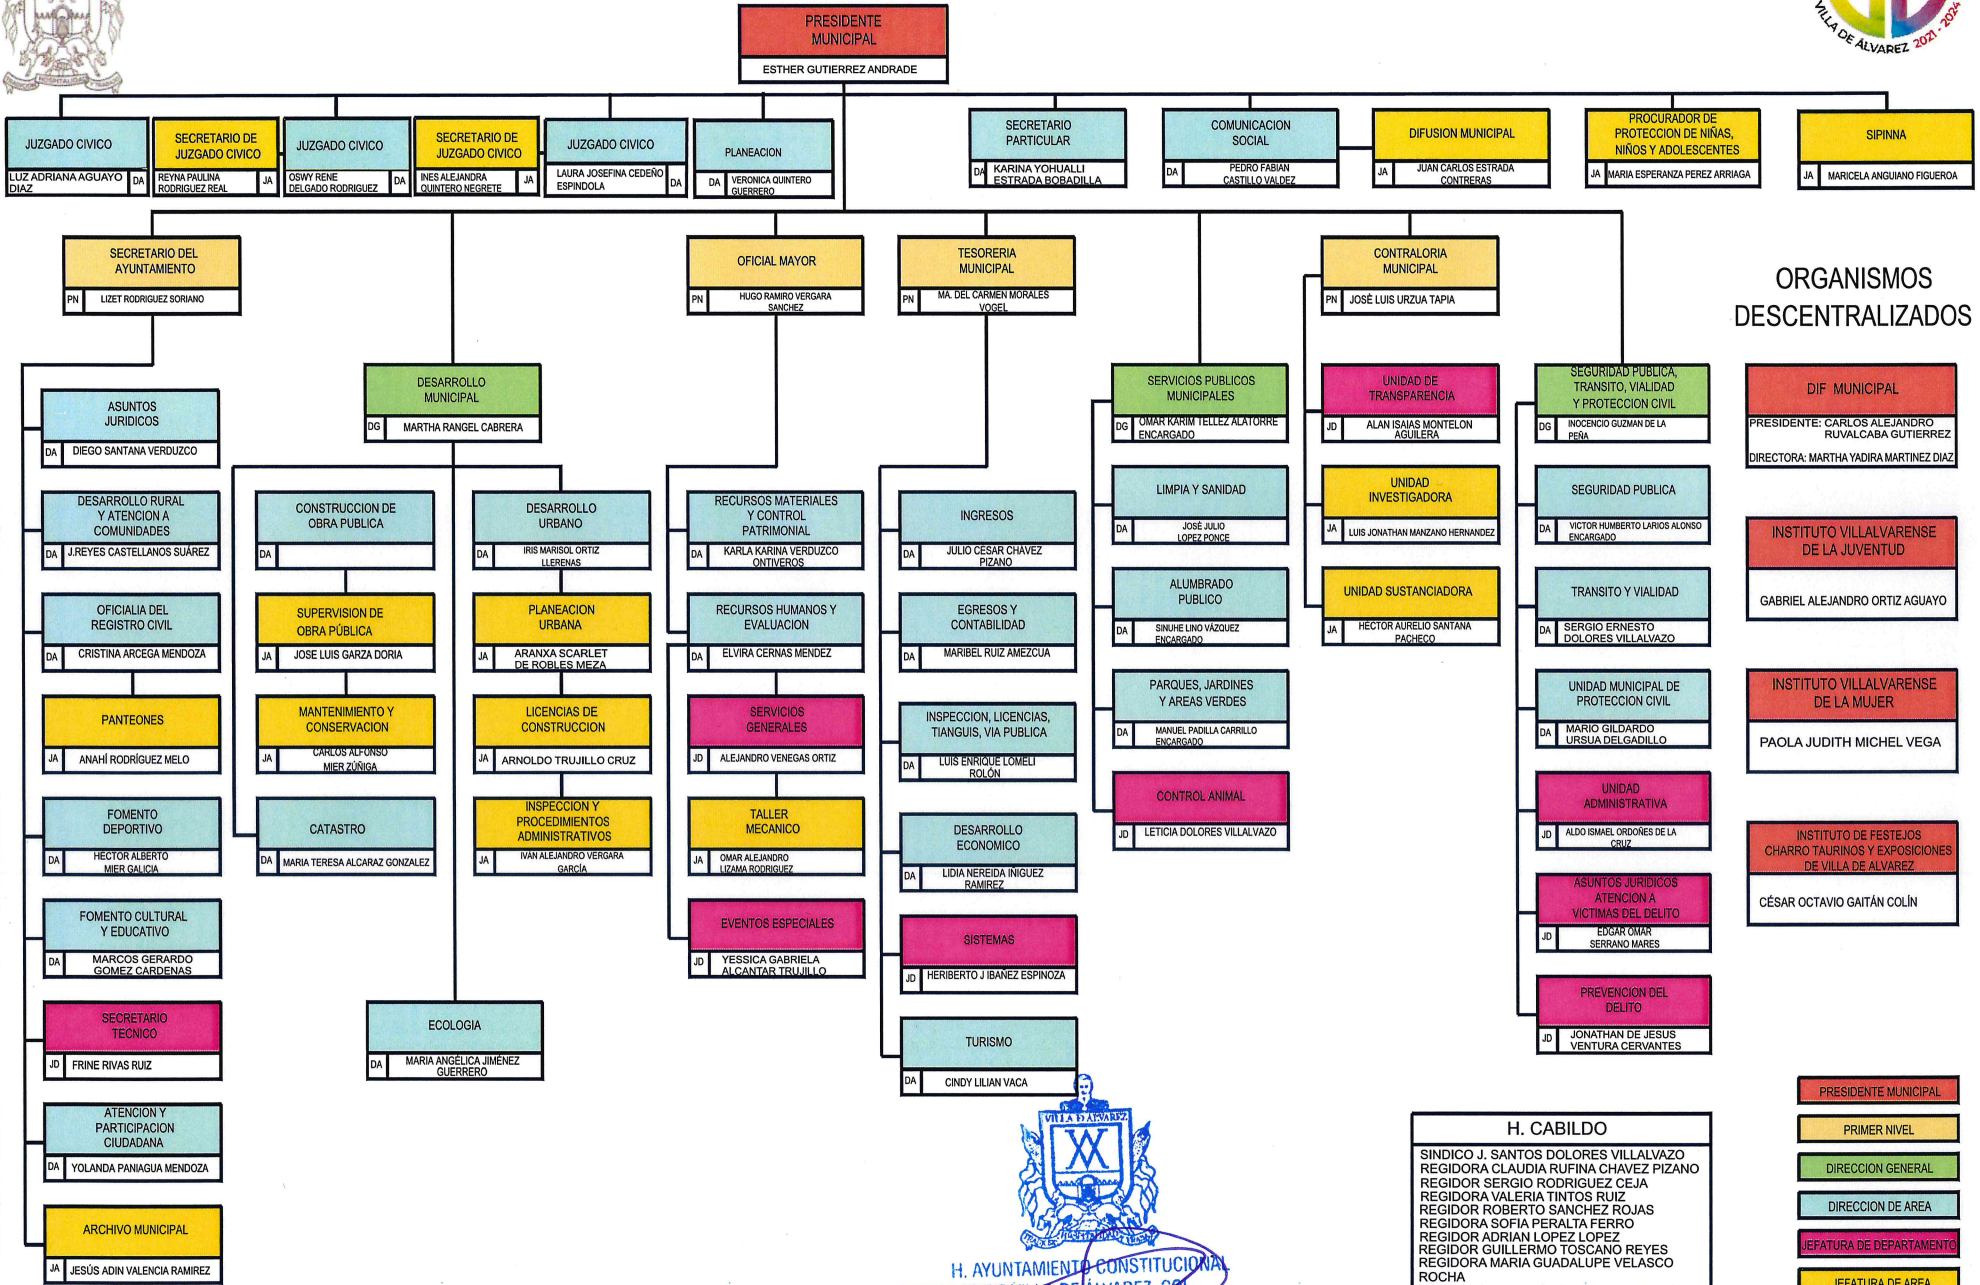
VILLA DE ALVAREZ 2021 - 2024

PRESIDENTE MUNICIPAL
ESTHER GUTIERREZ ANDRADE

JUZGADO CIVICO
LUZ ADRIANA AGUAYO DIAZ DA

SECRETARIO DE JUZGADO CIVICO
REYNA PAULINA RODRIGUEZ REAL JA

JUZGADO CIVICO
OSWY RENE DELGADO RODRIGUEZ DA

SECRETARIO DE JUZGADO CIVICO
INES ALEJANDRA QUINTERO NEGRETE JA

JUZGADO CIVICO
LAURA JOSEFINA CEDEÑO ESPINDOLA DA

PLANEACION
DA VERONICA QUINTERO GUERRERO

SECRETARIO PARTICULAR
DA KARINA YOHUALLI ESTRADA BOBADILLA

COMUNICACION SOCIAL
DA PEDRO FABIAN CASTILLO VALDEZ

DIFUSION MUNICIPAL
JA JUAN CARLOS ESTRADA CONTRERAS

PROCURADOR DE PROTECCION DE NIÑAS, NIÑOS Y ADOLESCENTES
JA MARIA ESPERANZA PEREZ ARRIAGA

SIPINNA
JA MARICELA ANGUIANO FIGUEROA

SECRETARIO DEL AYUNTAMIENTO
PN LIZET RODRIGUEZ SORIANO

OFICIAL MAYOR
PN HUGO RAMIRO VERGARA SANCHEZ

TESORERIA MUNICIPAL
PN MA. DEL CARMEN MORALES VOGEL

CONTRALORIA MUNICIPAL
PN JOSÉ LUIS URZUA TAPIA

ORGANISMOS DESCENTRALIZADOS

ASUNTOS JURIDICOS
DA DIEGO SANTANA VERDUZCO

DESARROLLO RURAL Y ATENCION A COMUNIDADES
DA J.REYES CASTELLANOS SUÁREZ

OFICIALIA DEL REGISTRO CIVIL
DA CRISTINA ARCEGA MENDOZA

PANTEONES
JA ANAHÍ RODRÍGUEZ MELO

FOMENTO DEPORTIVO
DA HECTOR ALBERTO MIER GALICIA

FOMENTO CULTURAL Y EDUCATIVO
DA MARCOS GERARDO GOMEZ CARDENAS

SECRETARIO TECNICO
JD FRINE RIVAS RUIZ

ATENCION Y PARTICIPACION CIUDADANA
DA YOLANDA PANIAGUA MENDOZA

ARCHIVO MUNICIPAL
JA JESÚS ADIN VALENCIA RAMIREZ

DESARROLLO MUNICIPAL
DG MARTHA RANGEL CABRERA

CONSTRUCCION DE OBRA PUBLICA
DA

SUPERVISION DE OBRA PÚBLICA
JA JOSE LUIS GARZA DORIA

MANTENIMIENTO Y CONSERVACION
JA CARLOS ALFONSO MIER ZÚÑIGA

CATASTRO
DA MARIA TERESA ALCARAZ GONZALEZ

DESARROLLO URBANO
DA IRIS MARISOL ORTIZ LLERENAS

PLANEACION URBANA
JA ARANXA SCARLET DE ROBLES MEZA

LICENCIAS DE CONSTRUCCION
JA ARNOLDO TRUJILLO CRUZ

INSPECCION Y PROCEDIMIENTOS ADMINISTRATIVOS
JA IVAN ALEJANDRO VERGARA GARCÍA

ECOLOGIA
DA MARIA ANGÉLICA JIMÉNEZ GUERRERO

RECURSOS MATERIALES Y CONTROL PATRIMONIAL
DA KARLA KARINA VERDUZCO ONTIVEROS

RECURSOS HUMANOS Y EVALUACION
DA ELVIRA CERNAS MENDEZ

SERVICIOS GENERALES
JD ALEJANDRO VENEGAS ORTIZ

TALLER MECANICO
JA OMAR ALEJANDRO LIZAMA RODRIGUEZ

EVENTOS ESPECIALES
JD YESSICA GABRIELA ALCANTAR TRUJILLO

INGRESOS
DA JULIO CÉSAR CHAVEZ PIZANO

EGRESOS Y CONTABILIDAD
DA MARIBEL RUIZ AMEZCUA

INSPECCION, LICENCIAS, TIANGUIS, VIA PUBLICA
DA LUIS ENRIQUE LOMELI ROLÓN

DESARROLLO ECONOMICO
DA LIDIA NEREIDA IÑIGUEZ RAMIREZ

SISTEMAS
JD HERIBERTO J IBAÑEZ ESPINOZA

TURISMO
DA CINDY LILIAN VACA

SERVICIOS PUBLICOS MUNICIPALES
DG OMAR KARIM TELLEZ ALATORRE ENCARGADO

LIMPIA Y SANIDAD
DA JOSÉ JULIO LOPEZ PONCE

ALUMBRADO PUBLICO
DA SINUHE LINO VÁZQUEZ ENCARGADO

PARQUES, JARDINES Y AREAS VERDES
DA MANUEL PADILLA CARRILLO ENCARGADO

CONTROL ANIMAL
JD LETICIA DOLORES VILLALVAZO

UNIDAD DE TRANSPARENCIA
JD ALAN ISAIAS MONTELON AGUILERA

UNIDAD INVESTIGADORA
JA LUIS JONATHAN MANZANO HERNANDEZ

UNIDAD SUSTANCIADORA
JA HECTOR AURELIO SANTANA PACHECO

SEGURIDAD PUBLICA, TRANSITO, VIALIDAD Y PROTECCION CIVIL
DG INOCENCIO GUZMAN DE LA PEÑA

SEGURIDAD PUBLICA
DA VICTOR HUMBERTO LARIOS ALONSO ENCARGADO

TRANSITO Y VIALIDAD
DA SERGIO ERNESTO DOLORES VILLALVAZO

UNIDAD MUNICIPAL DE PROTECCION CIVIL
DA MARIO GILDARDO URSUA DELGADILLO

UNIDAD ADMINISTRATIVA
JD ALDO ISMAEL ORDOÑES DE LA CRUZ

ASUNTOS JURIDICOS ATENCION A VICTIMAS DEL DELITO
JD EDGAR OMAR SERRANO MARES

PREVENCION DEL DELITO
JD JONATHAN DE JESUS VENTURA CERVANTES

DIF MUNICIPAL
PRESIDENTE: CARLOS ALEJANDRO RUVALCABA GUTIERREZ
DIRECTORA: MARTHA YADIRA MARTINEZ DIAZ

INSTITUTO VILLALVARENSE DE LA JUVENTUD
GABRIEL ALEJANDRO ORTIZ AGUAYO

INSTITUTO VILLALVARENSE DE LA MUJER
PAOLA JUDITH MICHEL VEGA

INSTITUTO DE FESTEJOS CHARRO TAURINOS Y EXPOSICIONES DE VILLA DE ALVAREZ
CÉSAR OCTAVIO GAITÁN COLÍN

VILLA D ALVAREZ
H. AYUNTAMIENTO CONSTITUCIONAL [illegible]

H. CABILDO
SINDICO J. SANTOS DOLORES VILLALVAZO
REGIDORA CLAUDIA RUFINA CHAVEZ PIZANO
REGIDOR SERGIO RODRIGUEZ CEJA
REGIDORA VALERIA TINTOS RUIZ
REGIDOR ROBERTO SANCHEZ ROJAS
REGIDORA SOFIA PERALTA FERRO
REGIDOR ADRIAN LOPEZ LOPEZ
REGIDOR GUILLERMO TOSCANO REYES
REGIDORA MARIA GUADALUPE VELASCO ROCHA

PRESIDENTE MUNICIPAL
PRIMER NIVEL
DIRECCION GENERAL
DIRECCION DE AREA
JEFATURA DE DEPARTAMENTO
JEFATURA DE AREA